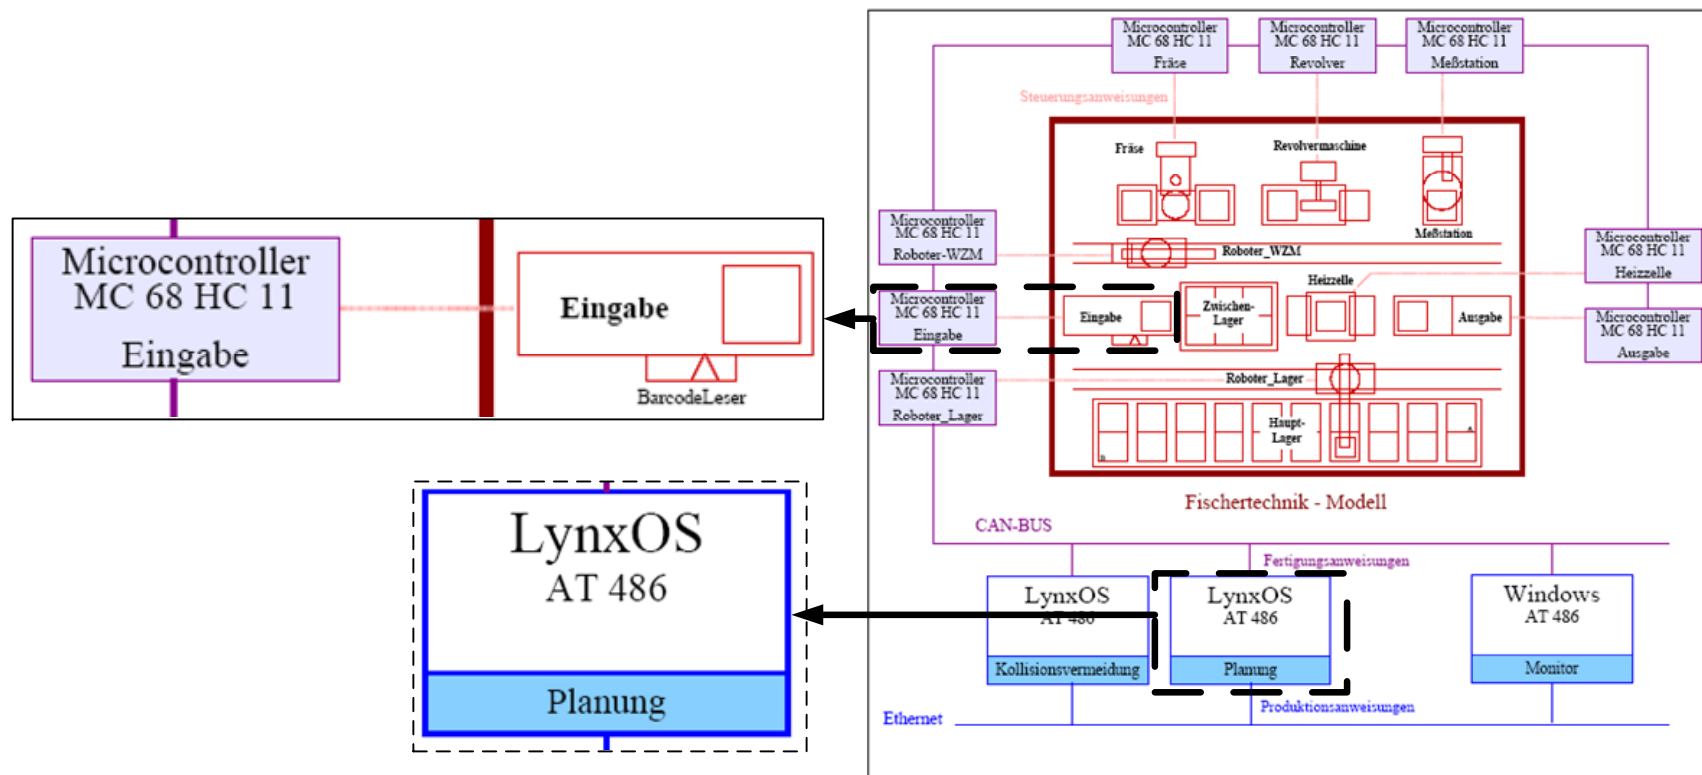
Microcontroller
MC 68 HC 11
Eingabe

Eingabe

BarcodeLeser

LynxOS
AT 486

Planung

Microcontroller
MC 68 HC 11
Fräse

Microcontroller
MC 68 HC 11
Revolver

Microcontroller
MC 68 HC 11
Meßstation

Steuerungsanweisungen

Fräse

Revolvermaschine

Meßstation

Microcontroller
MC 68 HC 11
Roboter-WZM

Roboter_WZM

Microcontroller
MC 68 HC 11
Heizzelle

Heizzelle

Microcontroller
MC 68 HC 11
Eingabe

Eingabe

Zwischen-
Lager

Ausgabe

Microcontroller
MC 68 HC 11
Ausgabe

Microcontroller
MC 68 HC 11
Roboter_Lager

Roboter_Lager

Haupt-
Lager

Fischertechnik - Modell

CAN-BUS

Fertigungsanweisungen

LynxOS
AT 486
Kollisionsvermeidung

LynxOS
AT 486
Planung

Windows
AT 486
Monitor

Ethernet

Produktionsanweisungen